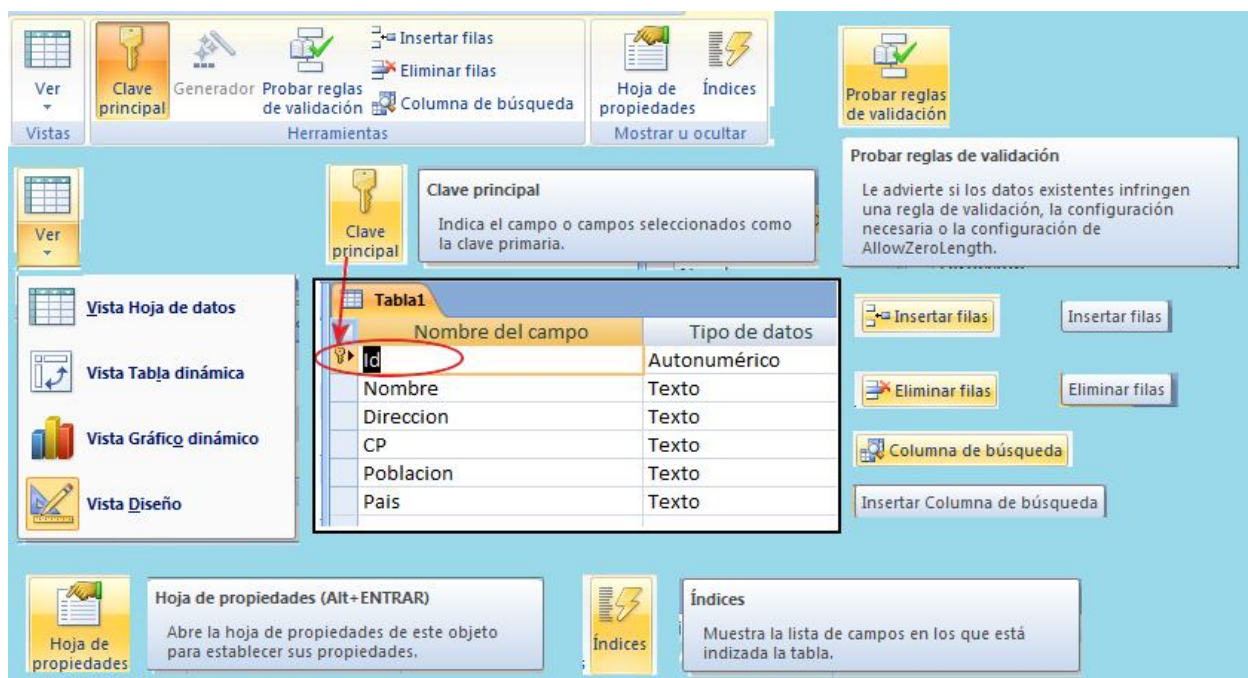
Ver
Vistas
Clave principal
Generador
Probar reglas de validación
Insertar filas
Eliminar filas
Columna de búsqueda
Herramientas
Hoja de propiedades
Índices
Mostrar u ocultar

Probar reglas de validación

Probar reglas de validación
Le advierte si los datos existentes infringen una regla de validación, la configuración necesaria o la configuración de AllowZeroLength.

Ver

Clave principal

Clave principal
Indica el campo o campos seleccionados como la clave primaria.

Vista Hoja de datos
Vista Tabla dinámica
Vista Gráfico dinámico
Vista Diseño

Tabla1

| Nombre del campo | Tipo de datos |
|---|---|
| Id | Autonumérico |
| Nombre | Texto |
| Direccion | Texto |
| CP | Texto |
| Poblacion | Texto |
| Pais | Texto |

Insertar filas
Insertar filas
Eliminar filas
Eliminar filas
Columna de búsqueda
Insertar Columna de búsqueda

Hoja de propiedades

Hoja de propiedades (Alt+ENTRAR)
Abre la hoja de propiedades de este objeto para establecer sus propiedades.

Índices

Índices
Muestra la lista de campos en los que está indizada la tabla.